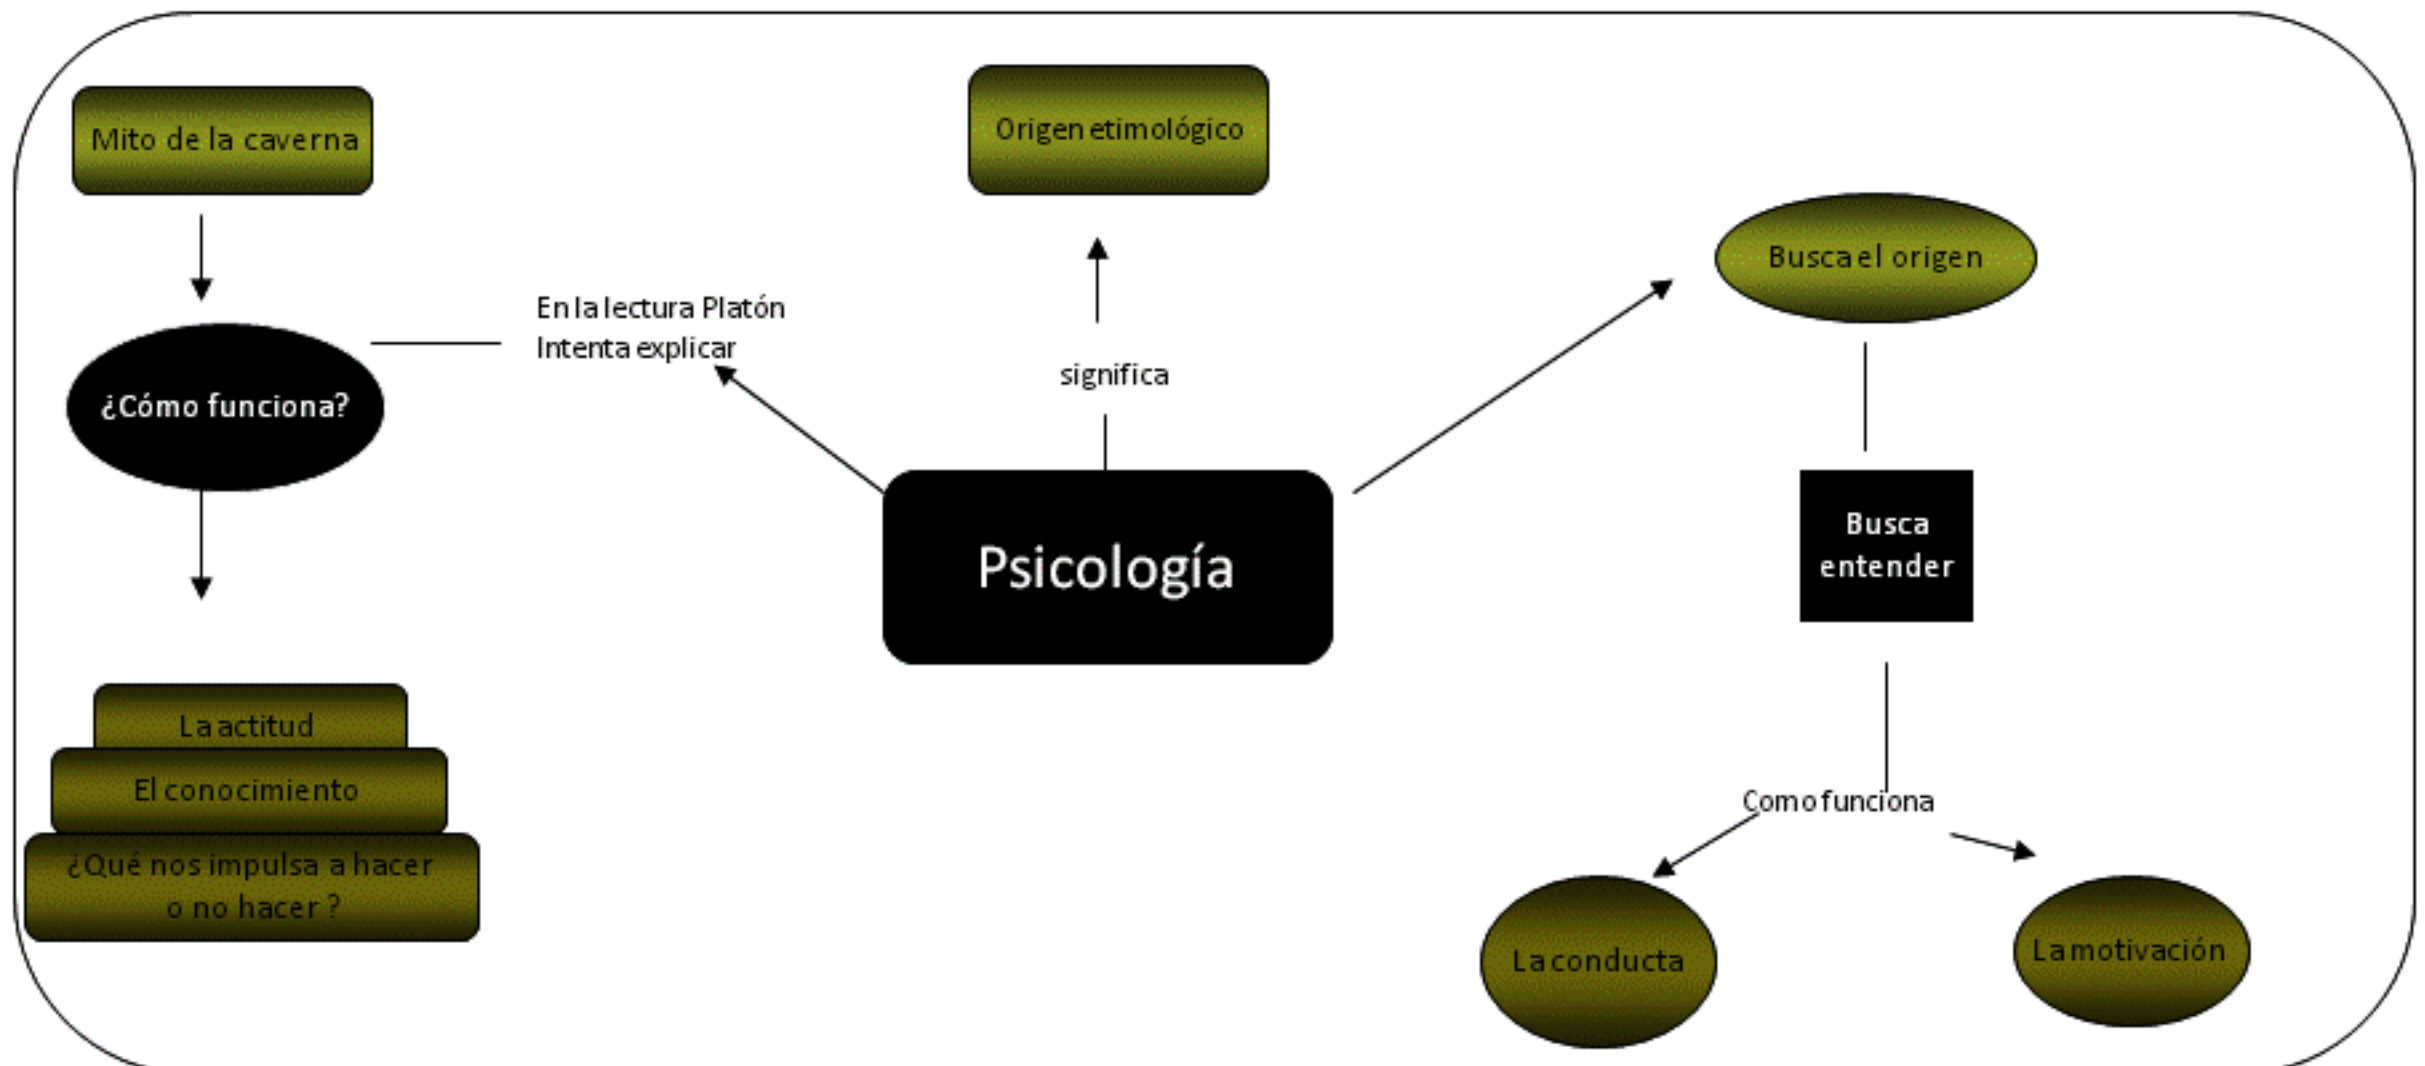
Mito de la caverna

¿Cómo funciona?

La actitud

El conocimiento

¿Qué nos impulsa a hacer o no hacer ?

En la lectura Platón Intenta explicar

Origen etimológico

significa

Psicología

Busca el origen

Busca entender

Como funciona

La conducta

La motivación